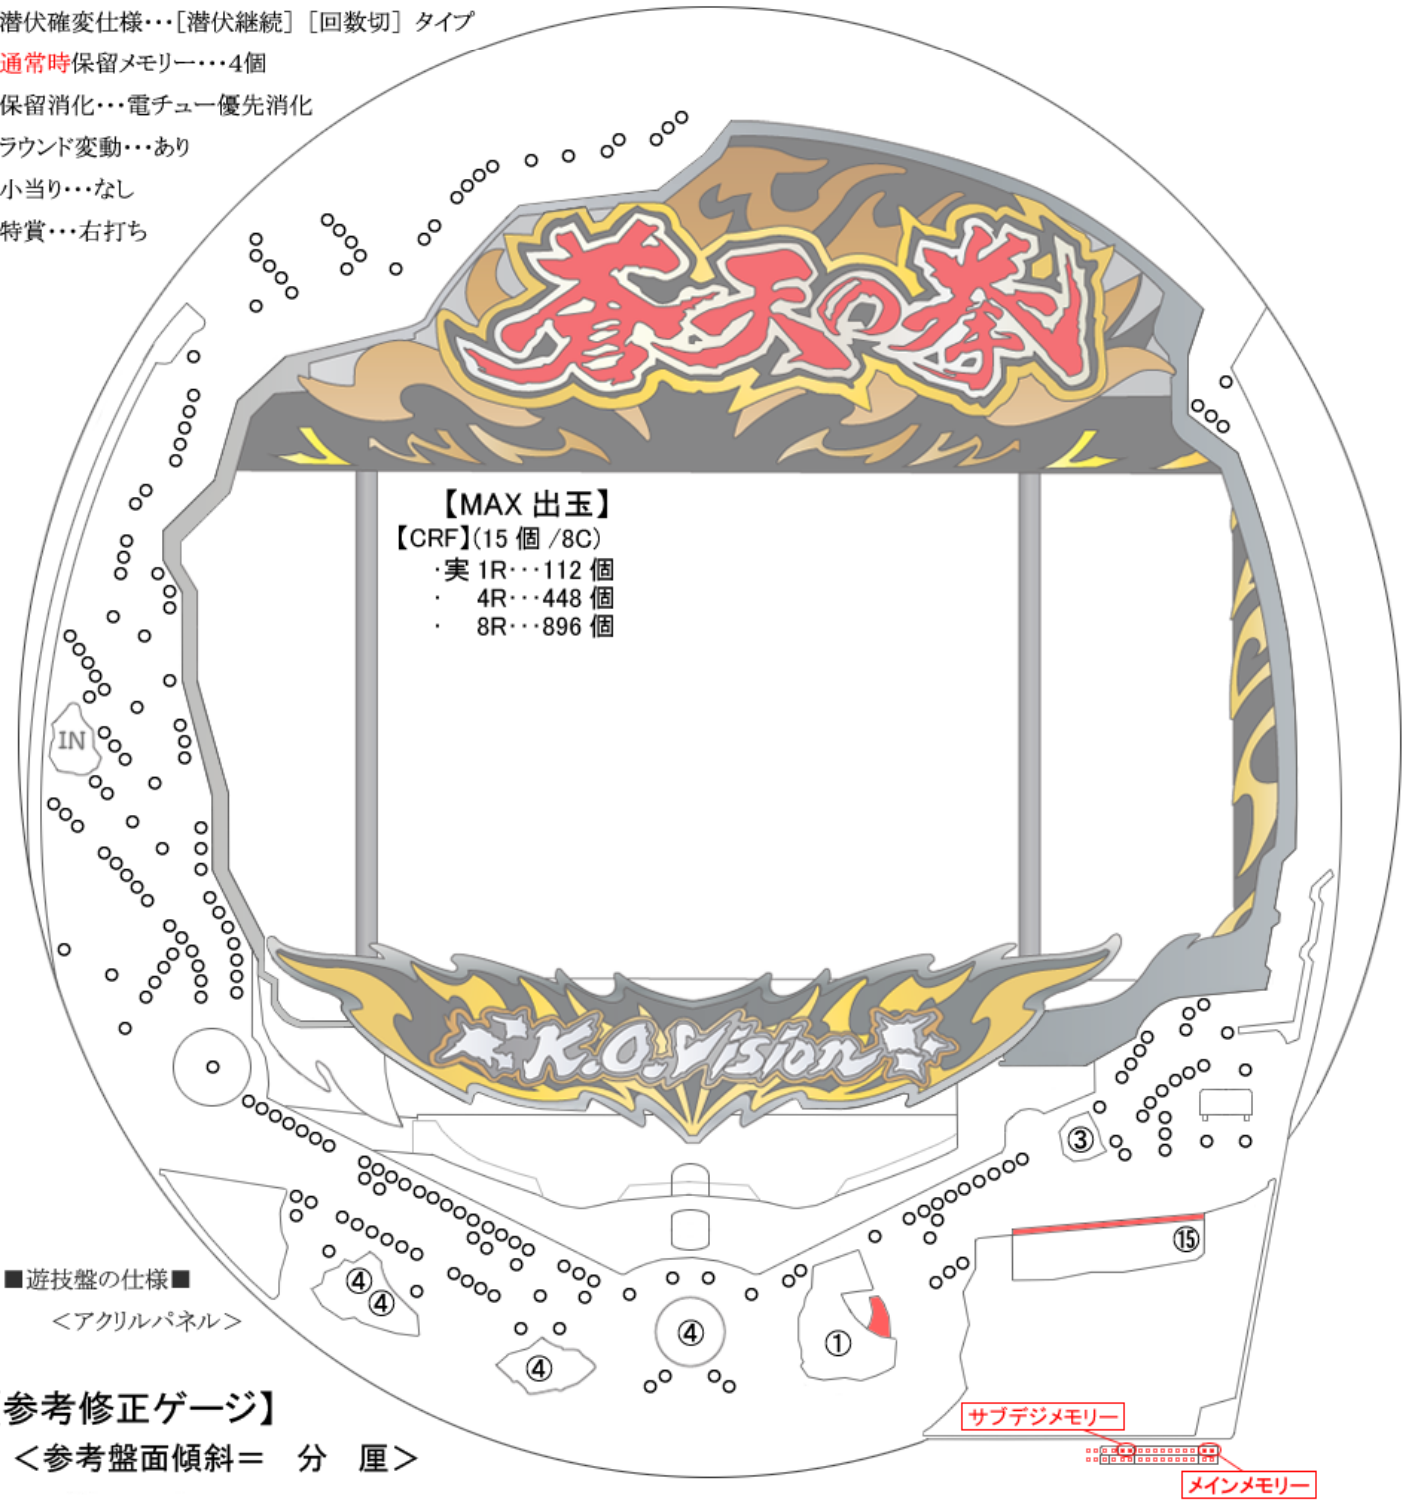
潜伏確変仕様･･･[潜伏継続] [回数切] タイプ
通常時保留メモリー･･･4個
保留消化･･･電チュー優先消化
ラウンド変動･･･あり
小当り･･･なし
特賞･･･右打ち

蒼天の拳

【MAX 出玉】
【CRF】(15 個 /8C)
·実 1R･･･112 個
· 4R･･･448 個
· 8R･･･896 個

IN

K.O.Vision

③
⑮
④
④
④
④
④
①

■遊技盤の仕様■
<アクリルパネル>

参考修正ゲージ】
<参考盤面傾斜＝ 分 厘>

サブデジメモリー
メインメモリー